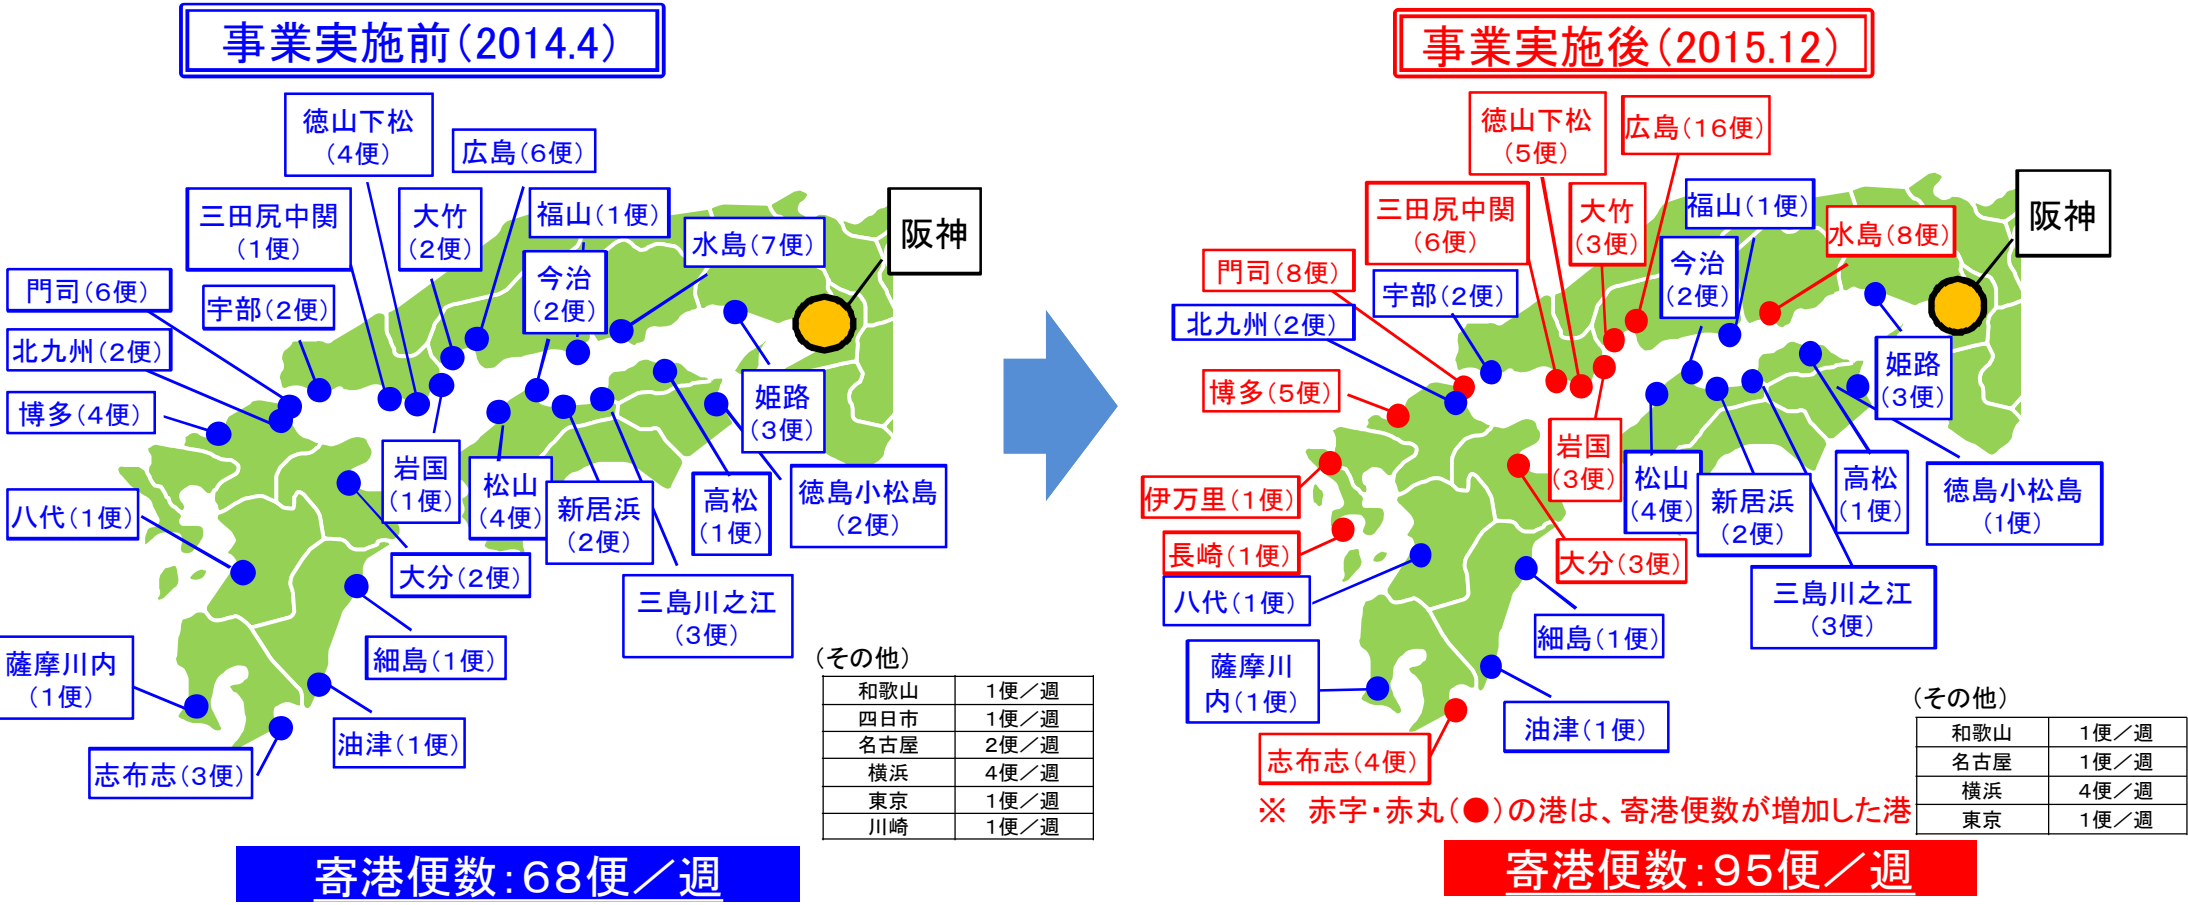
事業実施前(2014.4)

徳山下松(4便)
広島(6便)
三田尻中関(1便)
大竹(2便)
福山(1便)
水島(7便)
阪神
今治(2便)
門司(6便)
宇部(2便)
北九州(2便)
博多(4便)
姫路(3便)
岩国(1便)
松山(4便)
新居浜(2便)
高松(1便)
徳島小松島(2便)
八代(1便)
大分(2便)
三島川之江(3便)
細島(1便)
薩摩川内(1便)
油津(1便)
志布志(3便)

(その他)

| 和歌山 | 1便/週 |
|---|---|
| 四日市 | 1便/週 |
| 名古屋 | 2便/週 |
| 横浜 | 4便/週 |
| 東京 | 1便/週 |
| 川崎 | 1便/週 |

寄港便数:68便/週

事業実施後(2015.12)

徳山下松(5便)
広島(16便)
三田尻中関(6便)
大竹(3便)
福山(1便)
水島(8便)
阪神
門司(8便)
宇部(2便)
今治(2便)
北九州(2便)
博多(5便)
姫路(3便)
岩国(3便)
伊万里(1便)
松山(4便)
新居浜(2便)
高松(1便)
徳島小松島(1便)
長崎(1便)
大分(3便)
八代(1便)
三島川之江(3便)
細島(1便)
薩摩川内(1便)
油津(1便)
志布志(4便)

※ 赤字・赤丸(●)の港は、寄港便数が増加した港

(その他)

| 和歌山 | 1便/週 |
|---|---|
| 名古屋 | 1便/週 |
| 横浜 | 4便/週 |
| 東京 | 1便/週 |

寄港便数:95便/週